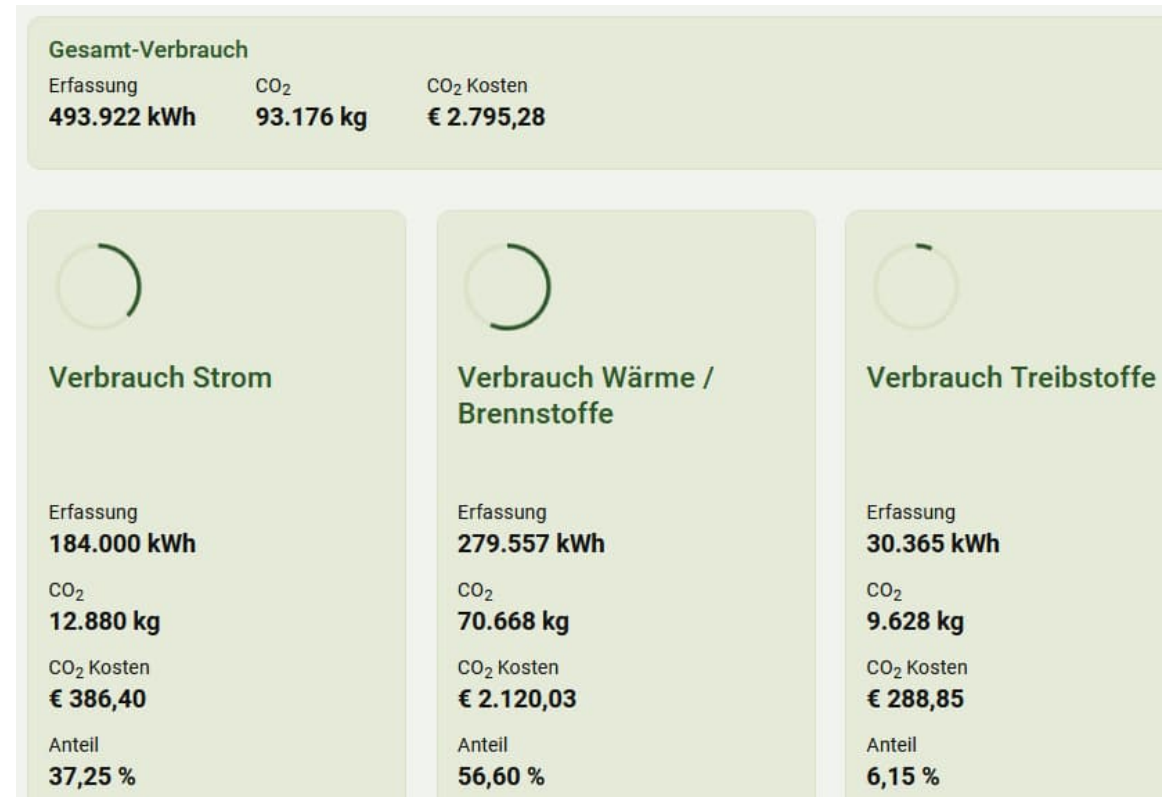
Gesamt-Verbrauch

Erfassung
493.922 kWh

$CO_2$
93.176 kg

$CO_2$ Kosten
€ 2.795,28

Verbrauch Strom

Erfassung
184.000 kWh

$CO_2$
12.880 kg

$CO_2$ Kosten
€ 386,40

Anteil
37,25 %

Verbrauch Wärme / Brennstoffe

Erfassung
279.557 kWh

$CO_2$
70.668 kg

$CO_2$ Kosten
€ 2.120,03

Anteil
56,60 %

Verbrauch Treibstoffe

Erfassung
30.365 kWh

$CO_2$
9.628 kg

$CO_2$ Kosten
€ 288,85

Anteil
6,15 %